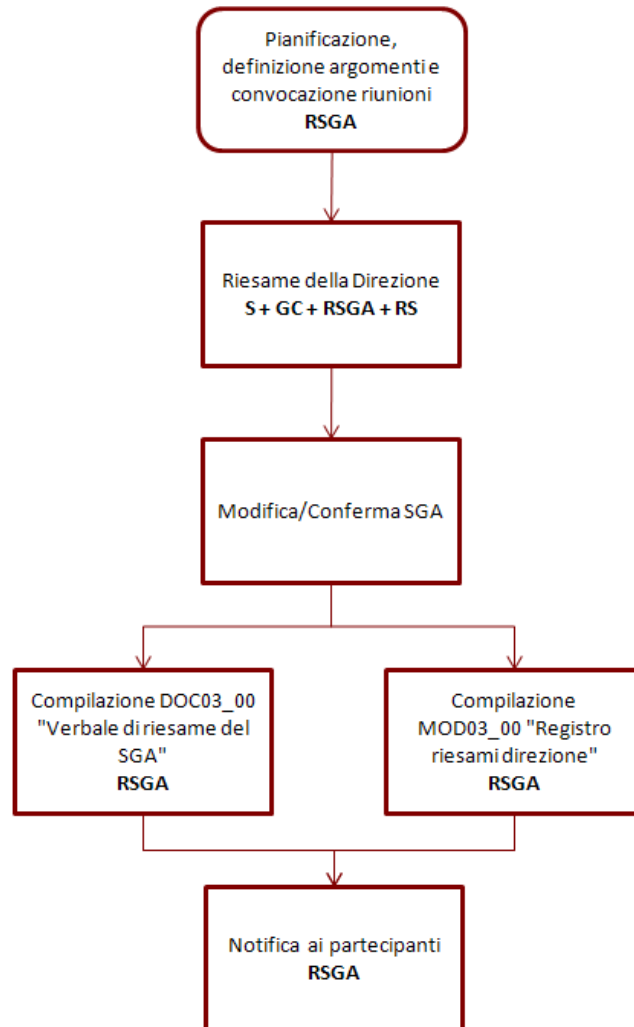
Pianificazione, definizione argomenti e convocazione riunioni
**RSGA**

Riesame della Direzione
**S + GC + RSGA + RS**

Modifica/Conferma SGA

Compilazione DOC03_00 "Verbale di riesame del SGA"
**RSGA**

Compilazione MOD03_00 "Registro riesami direzione"
**RSGA**

Notifica ai partecipanti
**RSGA**